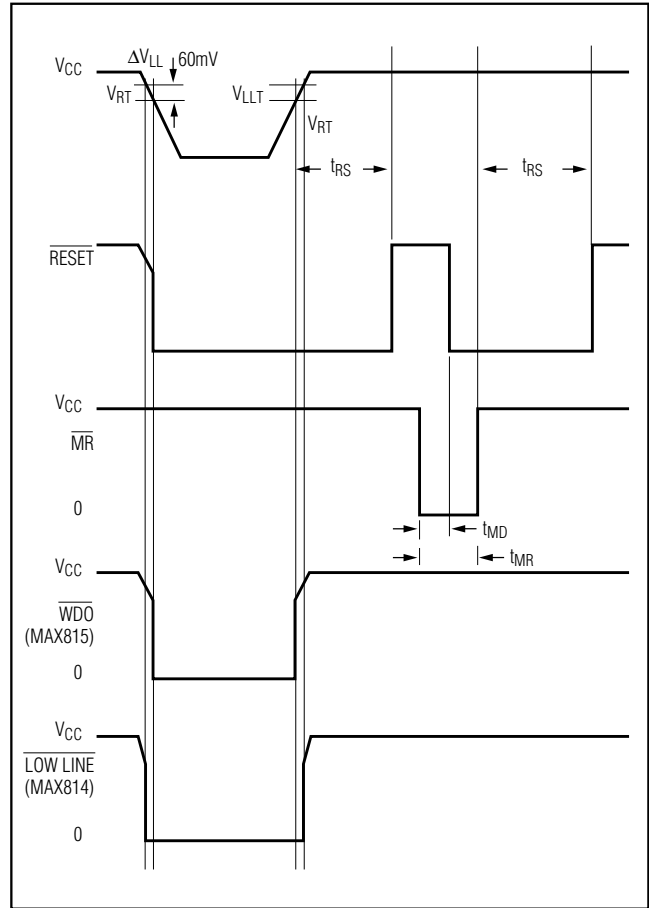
$V_{CC}$

$\Delta V_{LL}$

60mV

$V_{RT}$

$V_{LLT}$

$V_{RT}$

$t_{RS}$

$t_{RS}$

$\overline{RESET}$

$V_{CC}$

$\overline{MR}$

0

$t_{MD}$

$t_{MR}$

$V_{CC}$

$\overline{WDO}$

(MAX815)

0

$V_{CC}$

$\overline{LOW\ LINE}$

(MAX814)

0